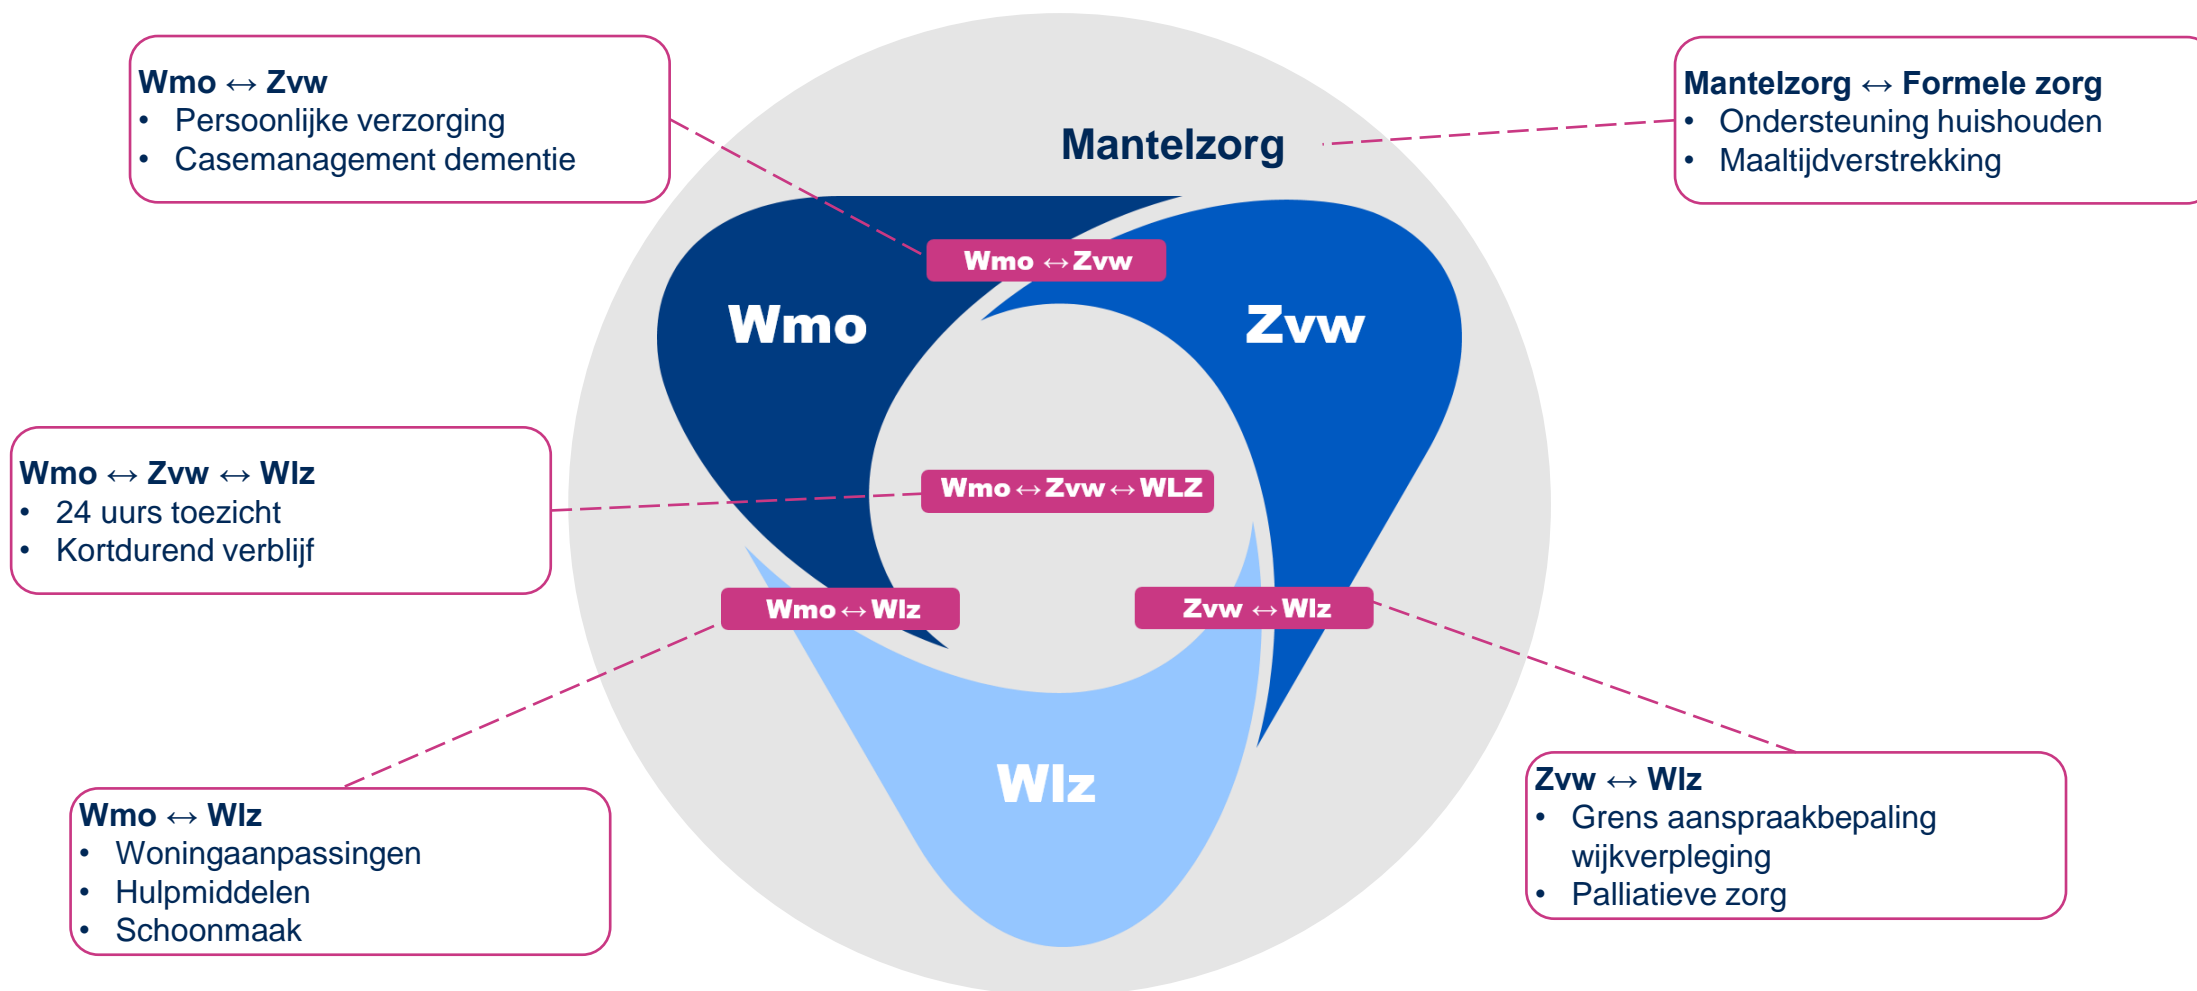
Wmo ↔ Zvw
• Persoonlijke verzorging
• Casemanagement dementie

Mantelzorg

Mantelzorg ↔ Formele zorg
• Ondersteuning huishouden
• Maaltijdverstrekking

Wmo ↔ Zvw

Wmo

Zvw

Wmo ↔ Zvw ↔ Wlz
• 24 uurs toezicht
• Kortdurend verblijf

Wmo ↔ Zvw ↔ WLZ

Wmo ↔ Wlz

Zvw ↔ Wlz

Wlz

Wmo ↔ Wlz
• Woningaanpassingen
• Hulpmiddelen
• Schoonmaak

Zvw ↔ Wlz
• Grens aanspraakbepaling wijkverpleging
• Palliatieve zorg